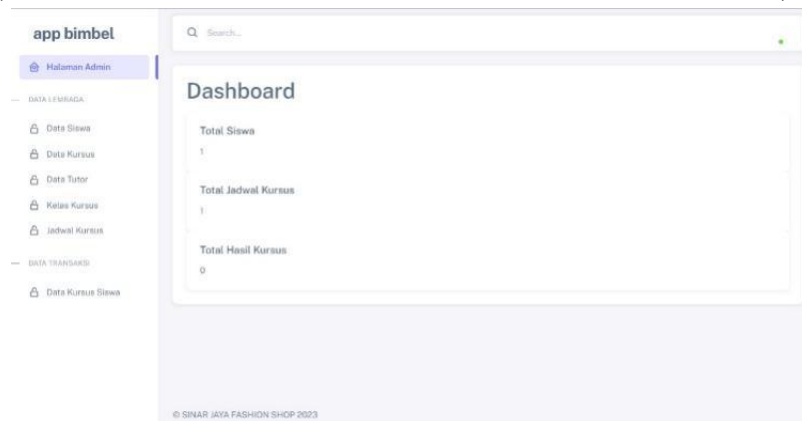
app bimbel

Halaman Admin

DATA LEMBAGA

Data Siswa

Data Kursus

Data Tutor

Kelas Kursus

Jadwal Kursus

DATA TRANSAKSI

Data Kursus Siswa

Search...

Dashboard

Total Siswa

1

Total Jadwal Kursus

1

Total Hasil Kursus

0

© SINAR JAYA FASHION SHOP 2023